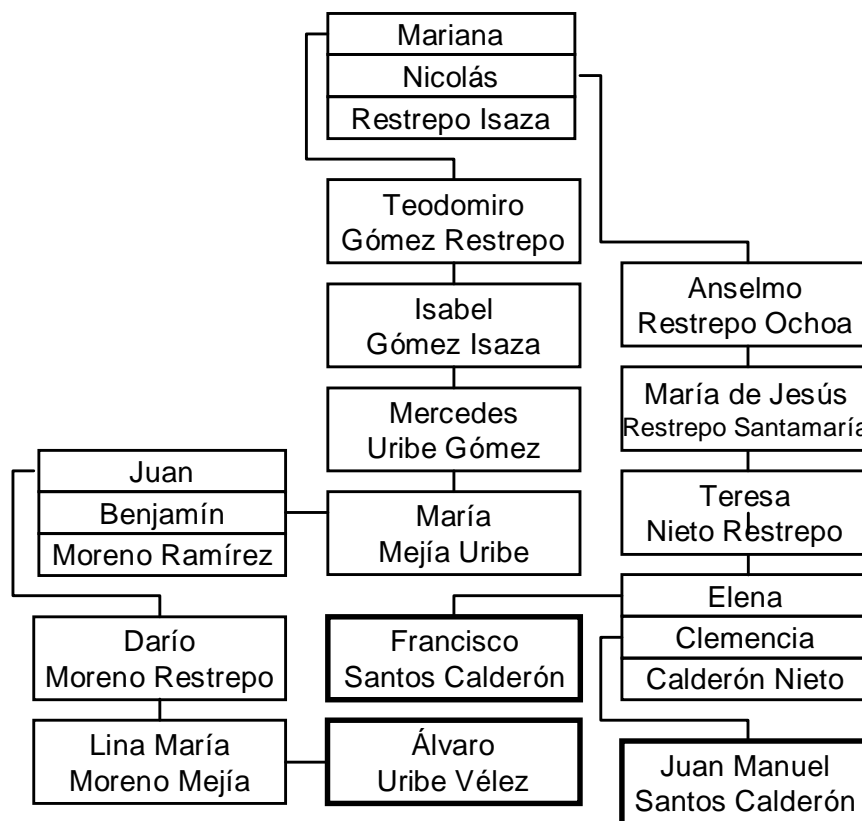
Mariana
Nicolás
Restrepo Isaza

Teodomiro
Gómez Restrepo

Isabel
Gómez Isaza

Mercedes
Uribe Gómez

Anselmo
Restrepo Ochoa

María de Jesús
Restrepo Santamaría

Juan
Benjamín
Moreno Ramírez

María
Mejía Uribe

Teresa
Nieto Restrepo

Elena
Clemencia
Calderón Nieto

Darío
Moreno Restrepo

Francisco
Santos Calderón

Lina María
Moreno Mejía

Álvaro
Uribe Vélez

Juan Manuel
Santos Calderón